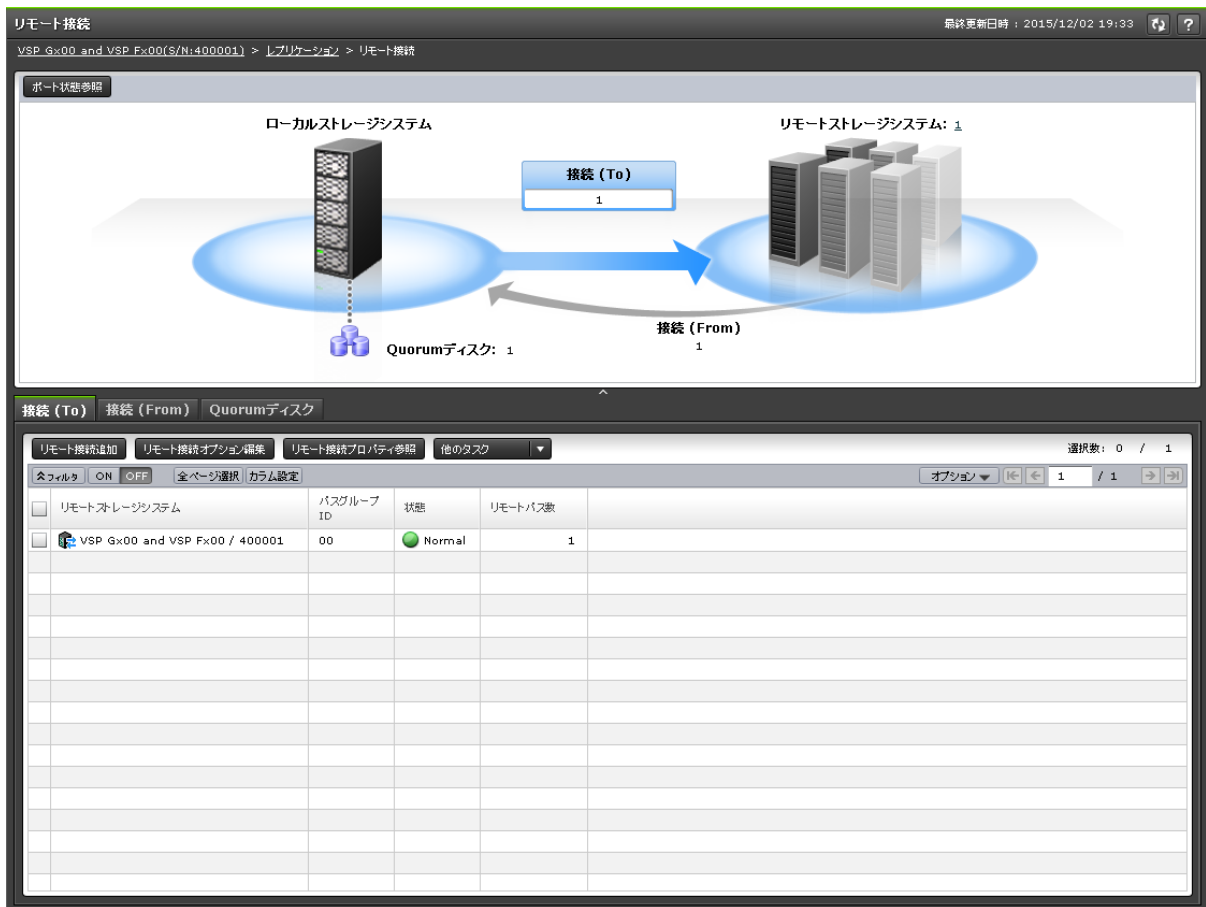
リモート接続

最終更新日時：2015/12/02 19:33

?

VSP Gx00 and VSP Fx00(S/N:400001) > レプリケーション > リモート接続

ポート状態参照

ローカルストレージシステム

リモートストレージシステム: 1

接続 (To)

1

接続 (From)

1

Quorumディスク: 1

接続 (To) 接続 (From) Quorumディスク

リモート接続追加 リモート接続オプション編集 リモート接続プロパティ参照 他のタスク

選択数: 0 / 1

フィルタ ON OFF 全ページ選択 カラム設定

オプション 1 / 1

| | リモートストレージシステム | パスグループID | 状態 | リモートパス数 |
|---|---|---|---|---|
| | VSP Gx00 and VSP Fx00 / 400001 | 00 | Normal | 1 |